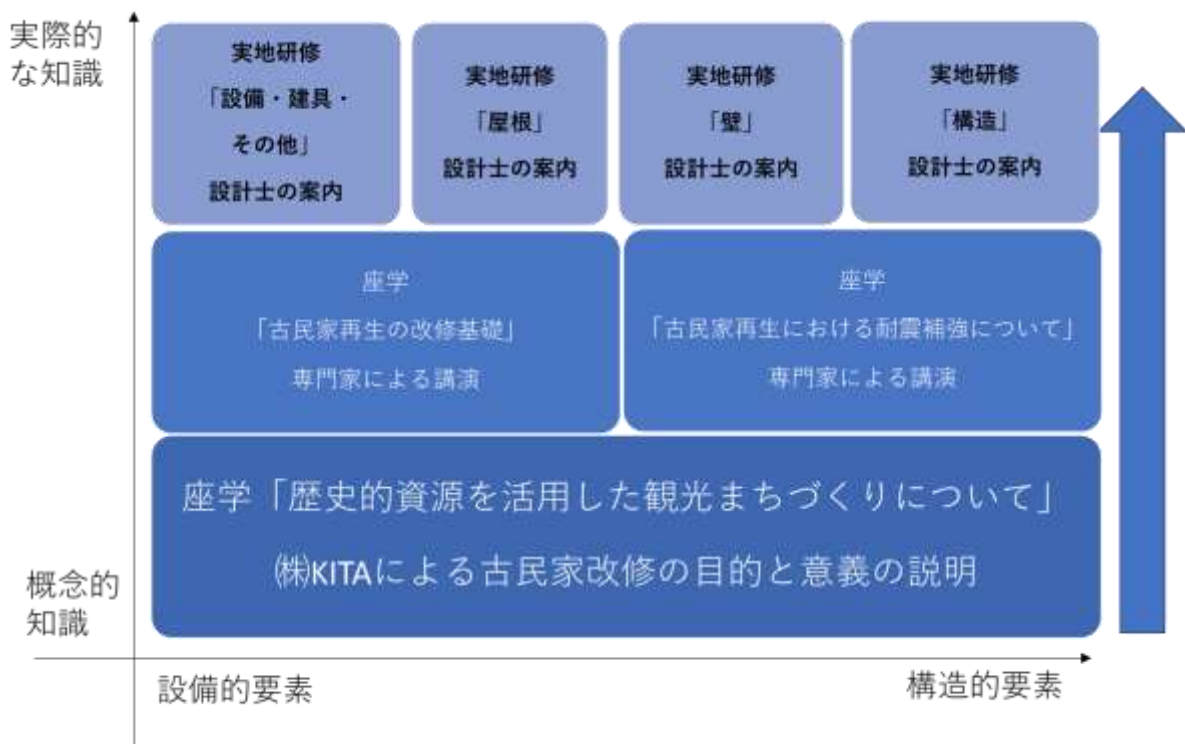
実際的な知識

実地研修「設備・建具・その他」設計士の案内

実地研修「屋根」設計士の案内

実地研修「壁」設計士の案内

実地研修「構造」設計士の案内

座学「古民家再生の改修基礎」専門家による講演

座学「古民家再生における耐震補強について」専門家による講演

座学「歴史的資源を活用した観光まちづくりについて」

㈱KITAによる古民家改修の目的と意義の説明

概念的知識

設備的要素

構造的要素